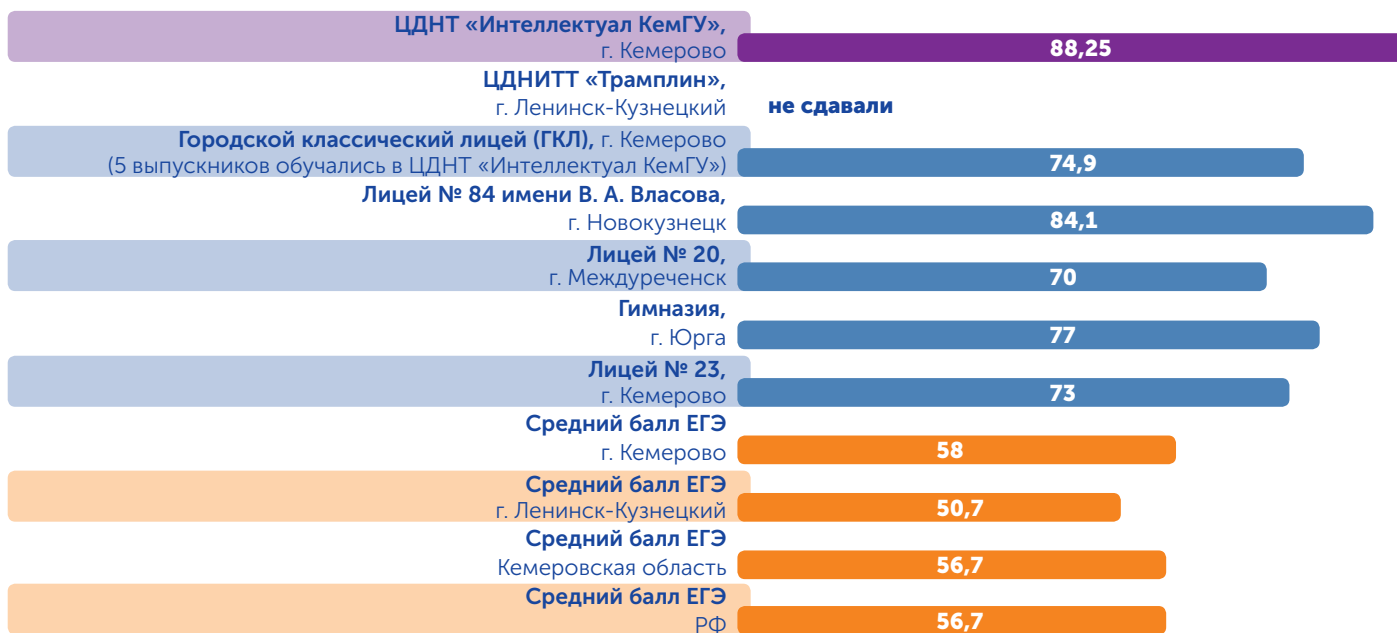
ЦДНТ «Интеллектуал КемГУ», г. Кемерово 88,25

ЦДНИТТ «Трамплин», г. Ленинск-Кузнецкий не сдавали

Городской классический лицей (ГКЛ), г. Кемерово (5 выпускников обучались в ЦДНТ «Интеллектуал КемГУ») 74,9

Лицей № 84 имени В. А. Власова, г. Новокузнецк 84,1

Лицей № 20, г. Междуреченск 70

Гимназия, г. Юрга 77

Лицей № 23, г. Кемерово 73

Средний балл ЕГЭ г. Кемерово 58

Средний балл ЕГЭ г. Ленинск-Кузнецкий 50,7

Средний балл ЕГЭ Кемеровская область 56,7

Средний балл ЕГЭ РФ 56,7